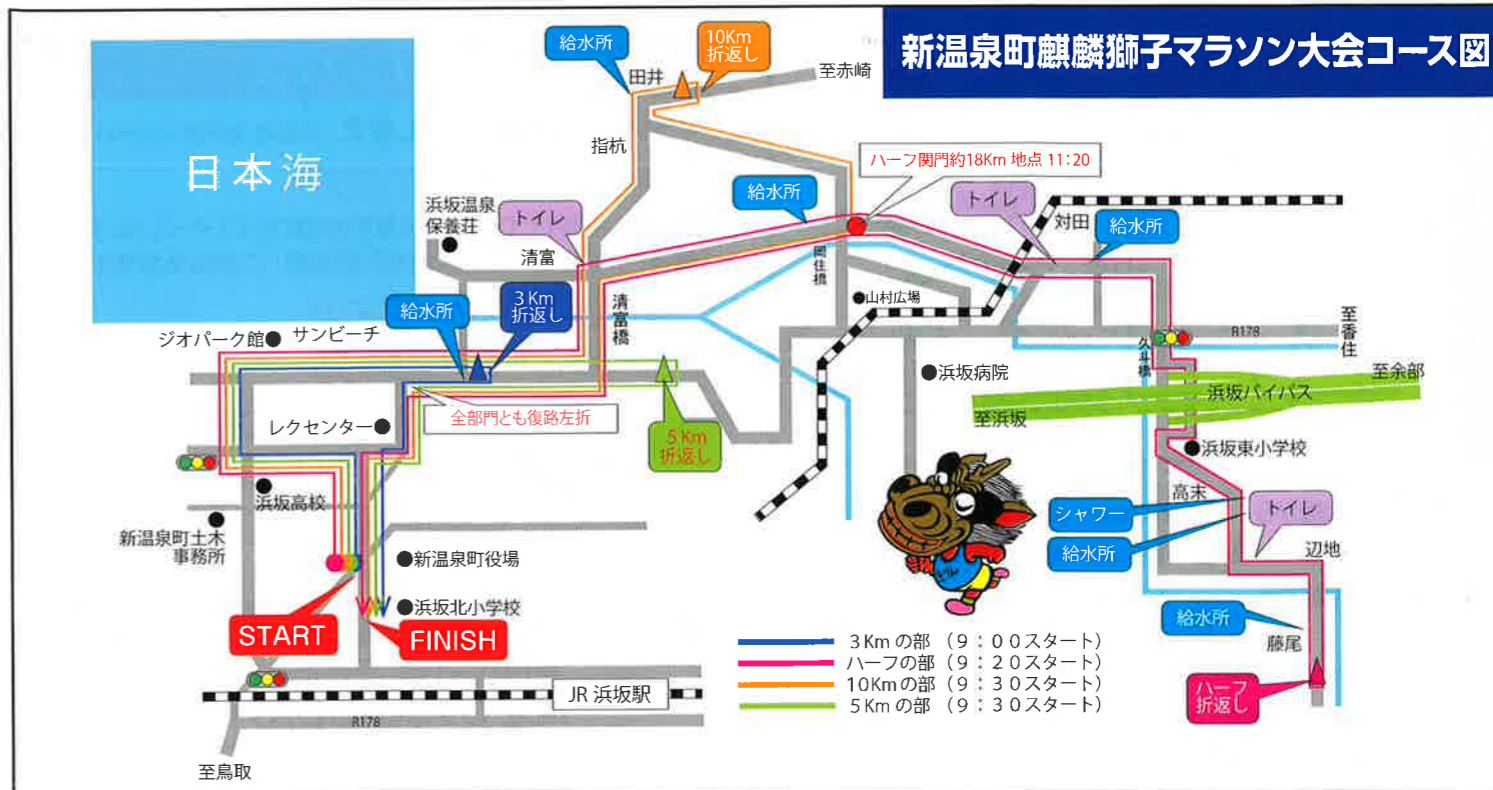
新温泉町麒麟獅子マラソン大会コース図

日本海

給水所

10Km 折返し

田井

至赤崎

指杭

ハーフ関門約18Km 地点 11:20

浜坂温泉 保養荘

トイレ

給水所

トイレ

対田

給水所

清富

岡住橋

清富橋

山村広場

3Km 折返し

給水所

ジオパーク館

サンビーチ

R178

至香住

久斗橋

浜坂病院

至余部

浜坂バイパス

至浜坂

全部門とも復路左折

レクセンター

5Km 折返し

浜坂東小学校

浜坂高校

高末

シャワー

トイレ

新温泉町土木 事務所

給水所

辺地

新温泉町役場

浜坂北小学校

START

FINISH

給水所

藤尾

3Kmの部 (9:00スタート)

ハーフの部 (9:20スタート)

10Kmの部 (9:30スタート)

5Kmの部 (9:30スタート)

ハーフ 折返し

JR 浜坂駅

R178

至鳥取